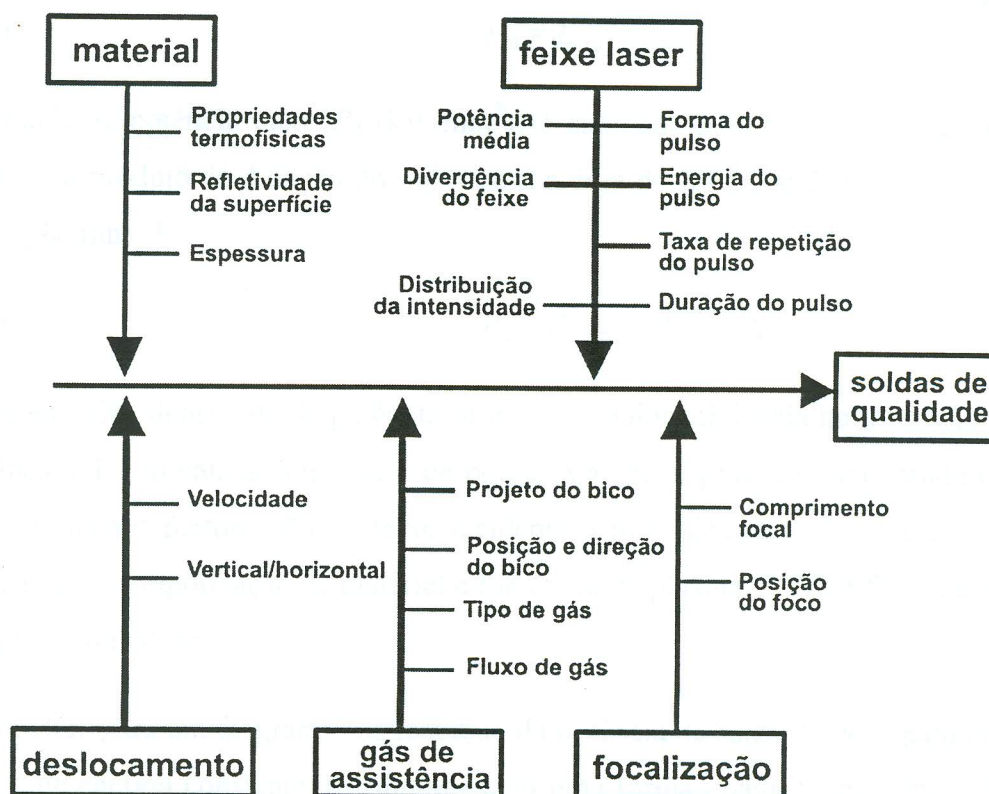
material

Propriedades termofísicas

Refletividade da superfície

Espessura

feixe laser

Potência média

Forma do pulso

Divergência do feixe

Energia do pulso

Taxa de repetição do pulso

Distribuição da intensidade

Duração do pulso

soldas de qualidade

Velocidade

Vertical/horizontal

Projeto do bico

Posição e direção do bico

Tipo de gás

Fluxo de gás

Comprimento focal

Posição do foco

deslocamento

gás de assistência

focalização